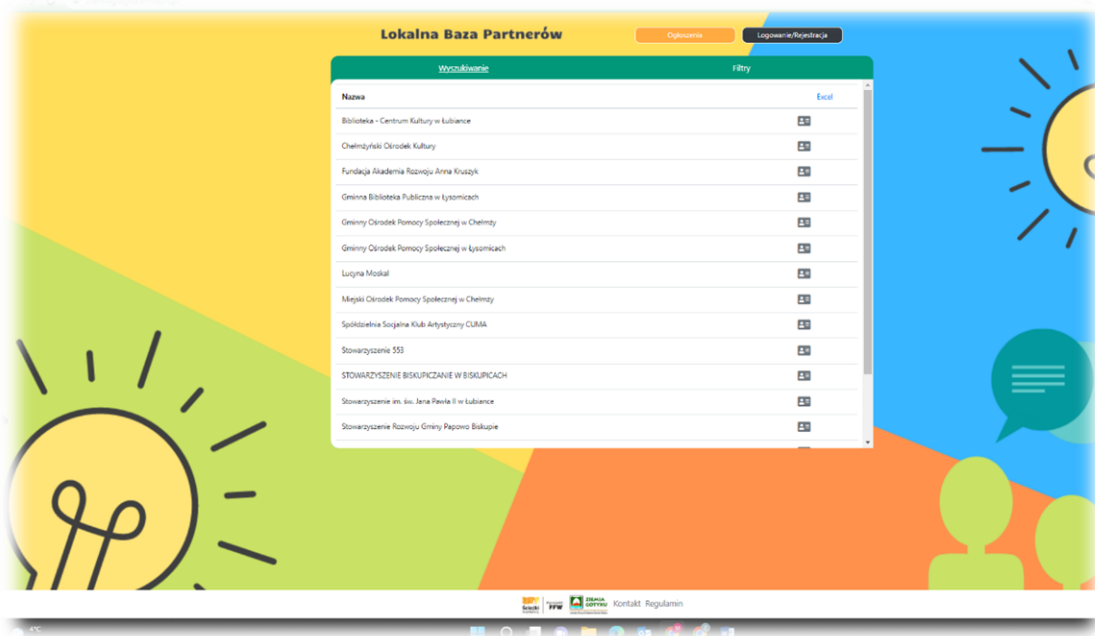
Lokalna Baza Partnerów

Ogłoszenia

Logowanie/Rejestracja

Wyszukiwanie

Filtry

| Nazwa | Excel |
|---|---|
| Biblioteka - Centrum Kultury w Łubiance | |
| Chełmżyński Ośrodek Kultury | |
| Fundacja Akademia Rozwoju Anna Kruszyk | |
| Gminna Biblioteka Publiczna w Łysomicach | |
| Gminny Ośrodek Pomocy Społecznej w Chełmży | |
| Gminny Ośrodek Pomocy Społecznej w Łysomicach | |
| Lucyna Moskal | |
| Miejski Ośrodek Pomocy Społecznej w Chełmży | |
| Spółdzielnia Socjalna Klub Artystyczny CUMA | |
| Stowarzyszenie 553 | |
| STOWARZYSZENIE BISKUPICZANIE W BISKUPICACH | |
| Stowarzyszenie im. św. Jana Pawła II w Łubiance | |
| Stowarzyszenie Rozwoju Gminy Papowo Biskupie | |

FFW

ZIEMIA GOTYKU

Kontakt Regulamin